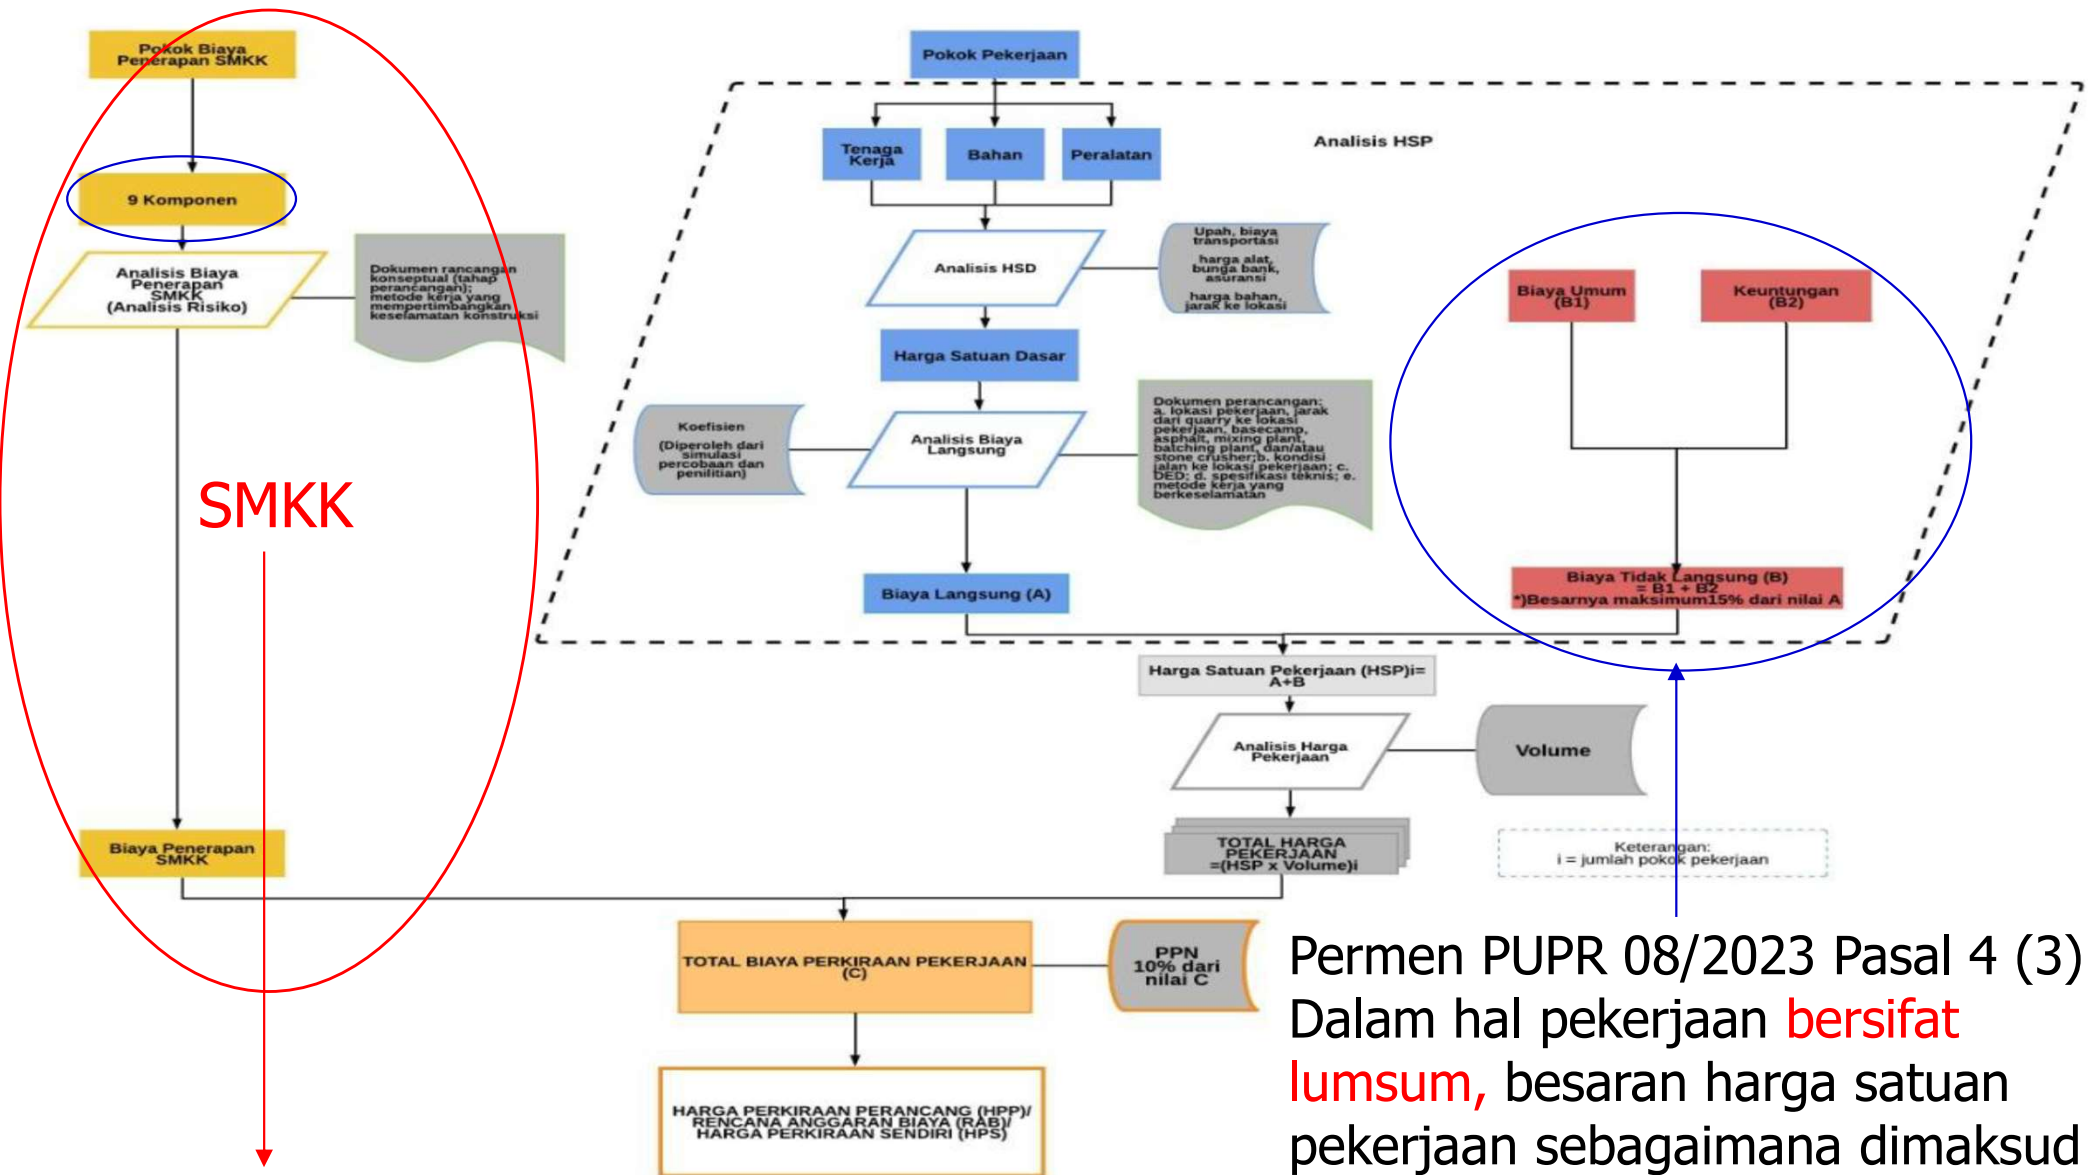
Pokok Biaya Penerapan SMKK

9 Komponen

Analisis Biaya Penerapan SMKK (Analisis Risiko)

Dokumen rancangan konseptual (tahap perancangan); metode kerja yang mempertimbangkan keselamatan konstruksi

SMKK

Biaya Penerapan SMKK

Pokok Pekerjaan

Analisis HSP

Tenaga Kerja

Bahan

Peralatan

Analisis HSD

Upah, biaya transportasi
harga alat, bunga bank, asuransi
harga bahan, jarak ke lokasi

Harga Satuan Dasar

Koefisien
(Diperoleh dari simulasi percobaan dan penilitian)

Analisis Biaya Langsung

Dokumen perancangan: a. lokasi pekerjaan, jarak dari quarry ke lokasi pekerjaan, basecamp, asphalt, mixing plant, batching plant, dan/atau stone crusher;b. kondisi jalan ke lokasi pekerjaan; c. DED; d. spesifikasi teknis; e. metode kerja yang berkeselamatan

Biaya Langsung (A)

Biaya Umum (B1)

Keuntungan (B2)

Biaya Tidak Langsung (B) = B1 + B2
*)Besarnya maksimum15% dari nilai A

Harga Satuan Pekerjaan (HSP)i= A+B

Analisis Harga Pekerjaan

Volume

TOTAL HARGA PEKERJAAN =(HSP x Volume)i

Keterangan:
i = jumlah pokok pekerjaan

TOTAL BIAYA PERKIRAAN PEKERJAAN (C)

PPN 10% dari nilai C

HARGA PERKIRAAN PERANCANG (HPP)/ RENCANA ANGGARAN BIAYA (RAB)/ HARGA PERKIRAAN SENDIRI (HPS)

Permen PUPR 08/2023 Pasal 4 (3) Dalam hal pekerjaan bersifat lumsum, besaran harga satuan pekerjaan sebagaimana dimaksud